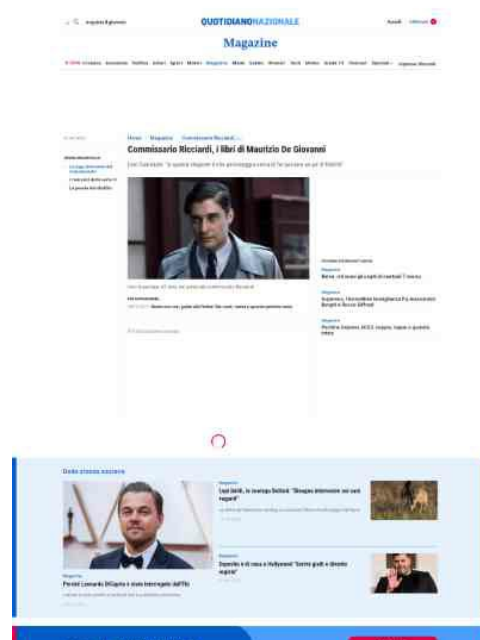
QUOTIDIANONAZIONALE

Magazine

Home Magazine Commissario Ricciardi

Commissario Ricciardi, i libri di Maurizio De Giovanni

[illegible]

Dallo stesso autore

Perché Leonardo DiCaprio è stato interrogato dall'Fbi

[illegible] il cosiddetto "Sbagna intervenire nei suoi regardi"

Esposito e di casa a Hollywood "Sarete grati e dimente ragazzi"